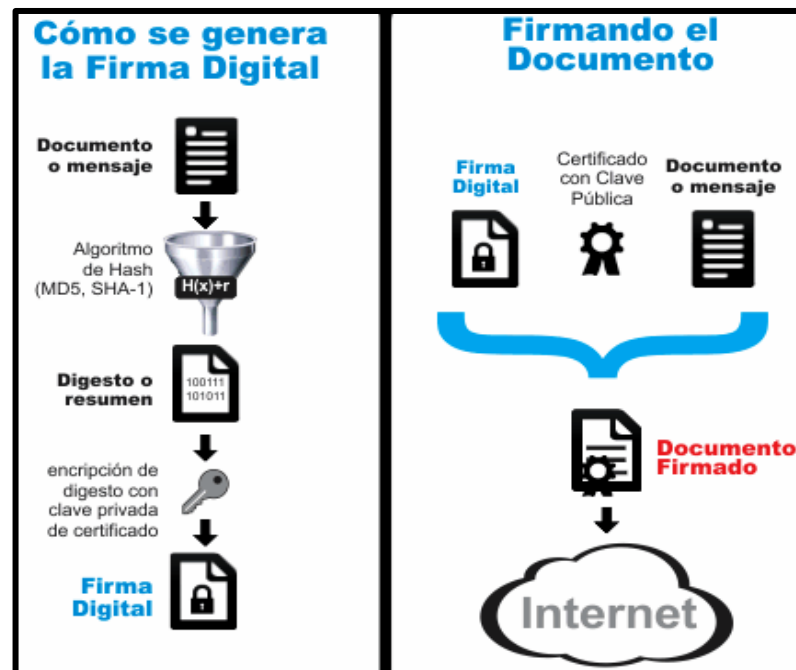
Cómo se genera la Firma Digital

Documento o mensaje

Algoritmo de Hash (MD5, SHA-1)

H(x)+r

Digesto o resumen

100111
101011

encripción de digesto con clave privada de certificado

Firma Digital

Firmando el Documento

Firma Digital

Certificado con Clave Pública

Documento o mensaje

Documento Firmado

Internet